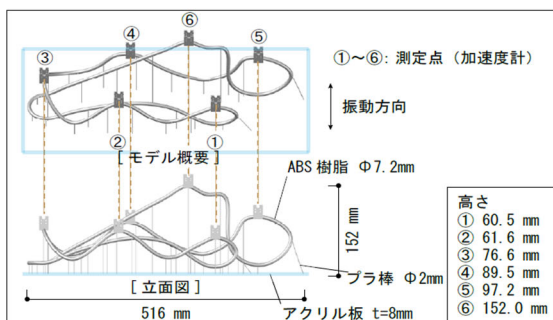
⑥

④

⑤

③

①~⑥：測定点（加速度計）

振動方向

②

①

[モデル概要]

ABS 樹脂 Φ7.2mm

152 mm

プラ棒 Φ2mm

[立面図]

516 mm

アクリル板 t=8mm

| 高さ |
|---|
| ① 60.5 mm |
| ② 61.6 mm |
| ③ 76.6 mm |
| ④ 89.5 mm |
| ⑤ 97.2 mm |
| ⑥ 152.0 mm |